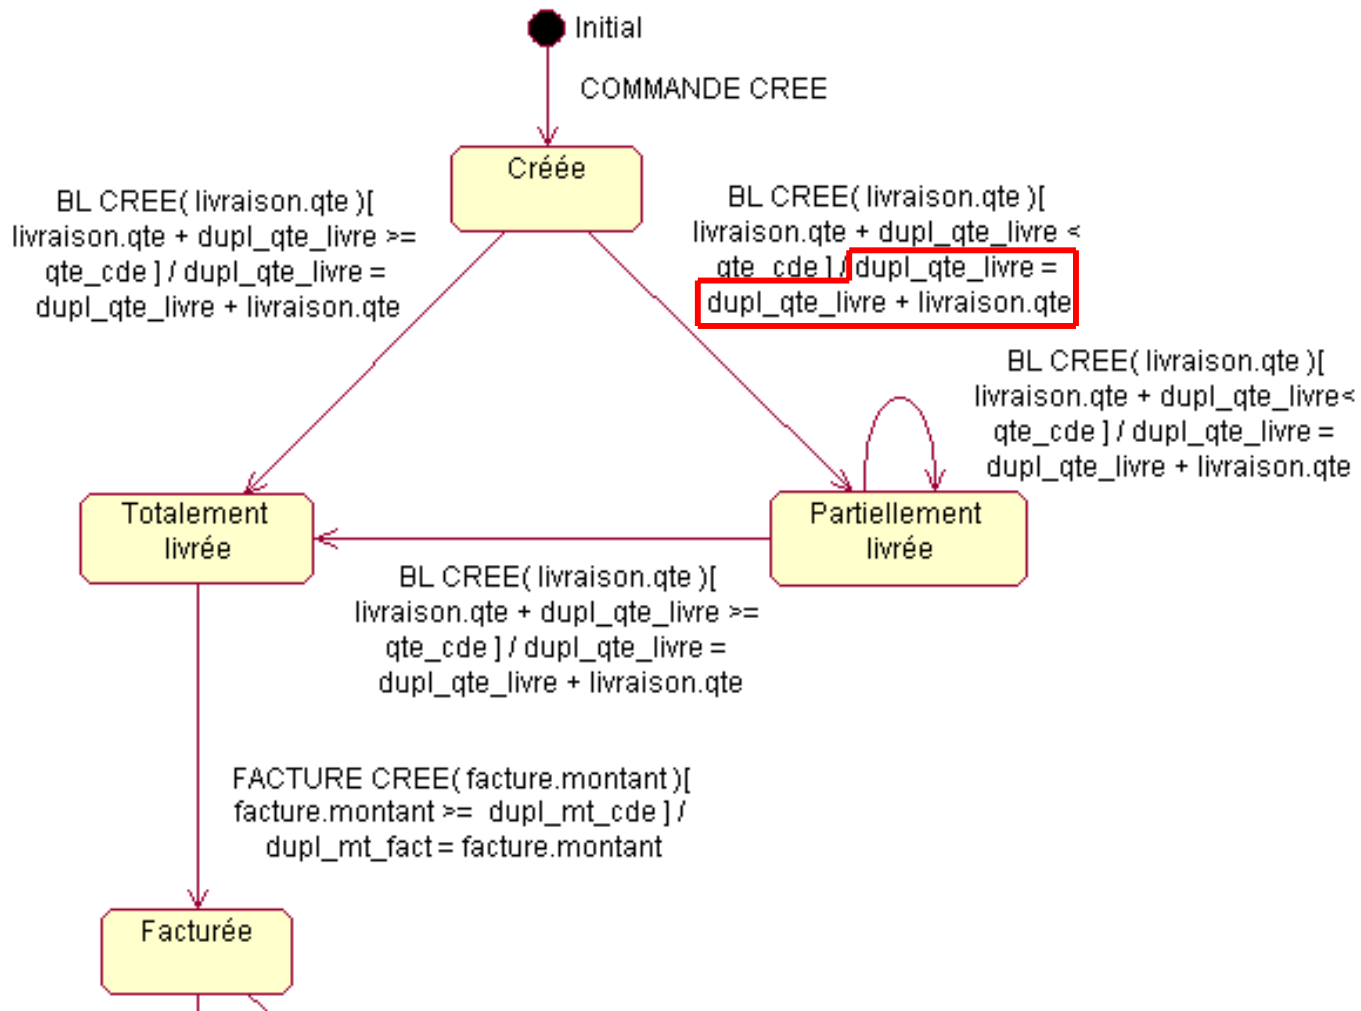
Initial

COMMANDE CREE

Créée

BL CREE( livraison.qte )[ livraison.qte + dupl_qte_livre >= qte_cde ] / dupl_qte_livre = dupl_qte_livre + livraison.qte

BL CREE( livraison.qte )[ livraison.qte + dupl_qte_livre < qte_cde ] / dupl_qte_livre = dupl_qte_livre + livraison.qte

BL CREE( livraison.qte )[ livraison.qte + dupl_qte_livre< qte_cde ] / dupl_qte_livre = dupl_qte_livre + livraison.qte

Totalement livrée

Partiellement livrée

BL CREE( livraison.qte )[ livraison.qte + dupl_qte_livre >= qte_cde ] / dupl_qte_livre = dupl_qte_livre + livraison.qte

FACTURE CREE( facture.montant )[ facture.montant >= dupl_mt_cde ] / dupl_mt_fact = facture.montant

Facturée